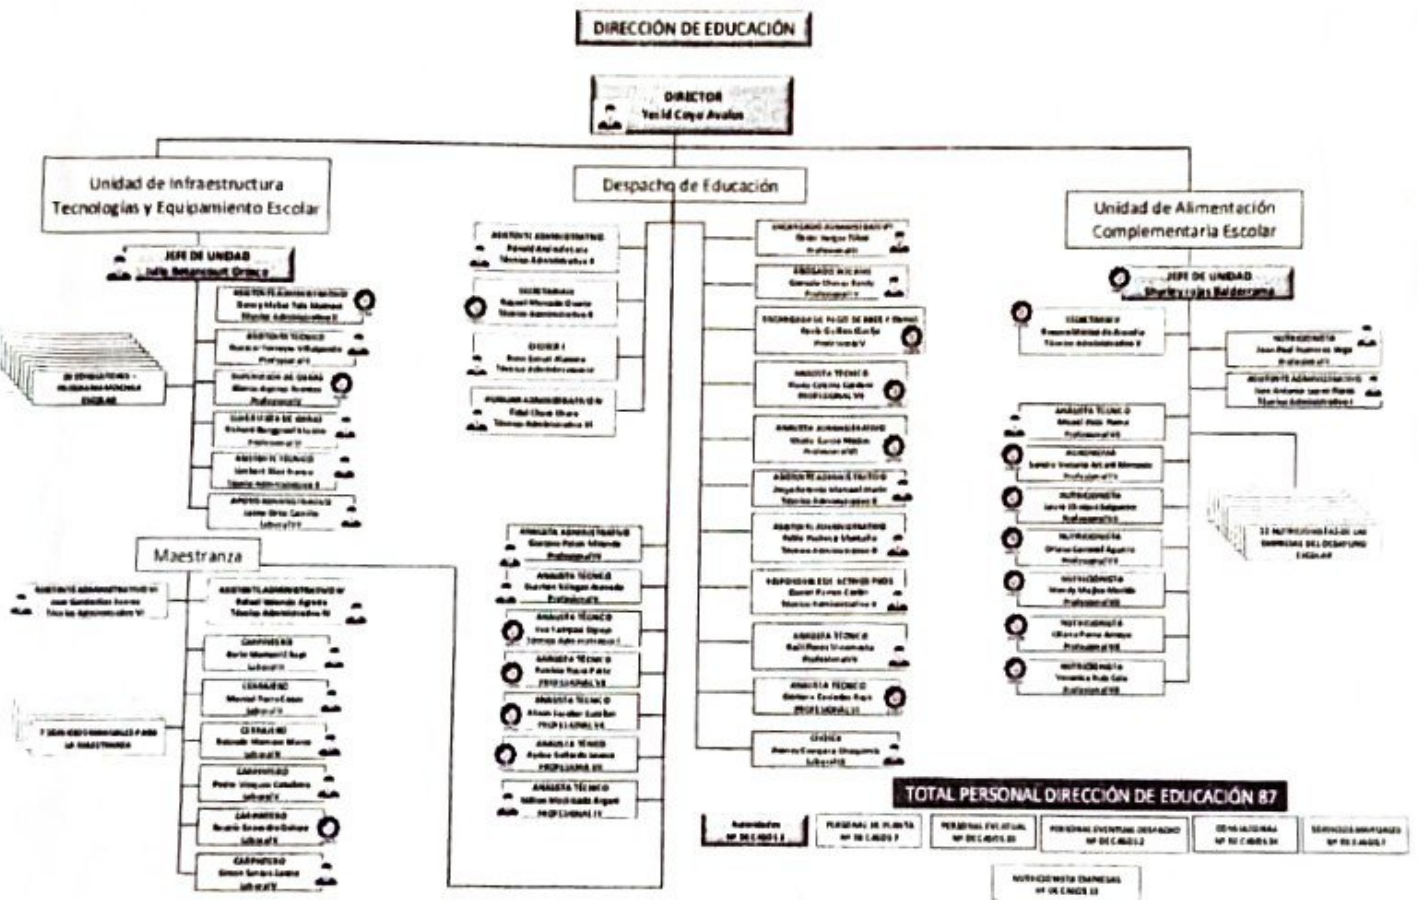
DIRECCIÓN DE EDUCACIÓN

DIRECTOR
Yerld Coque Avalos

Unidad de Infraestructura Tecnologías y Equipamiento Escolar

JEFE DE UNIDAD
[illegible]

Despacho de Educación

Unidad de Alimentación Complementaria Escolar

JEFE DE UNIDAD
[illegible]

Maestranza

ASISTENTE TÉCNICO
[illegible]

ANALISTA TÉCNICO
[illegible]

NUTRICIONISTA
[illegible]

CARPINTERO
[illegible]

CERRAJERO
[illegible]

CHOFER
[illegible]

TOTAL PERSONAL DIRECCIÓN DE EDUCACIÓN 87

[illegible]